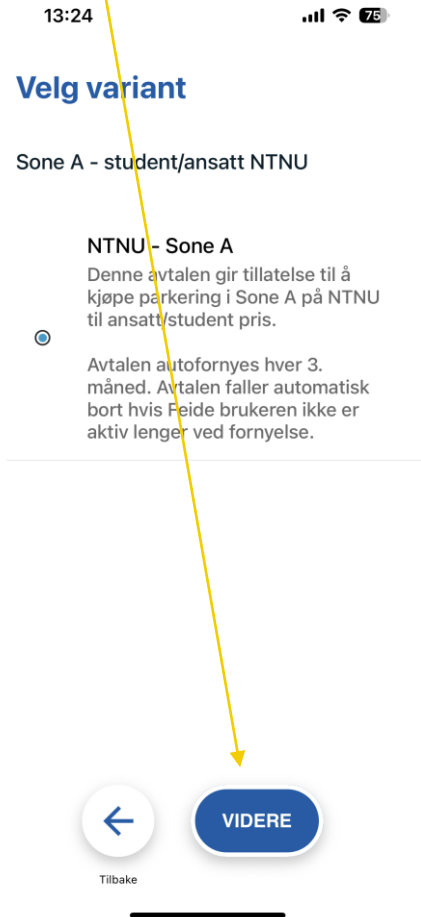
13:24

75

Velg variant

Sone A - student/ansatt NTNU

NTNU - Sone A

Denne avtalen gir tillatelse til å kjøpe parkering i Sone A på NTNU til ansatt/student pris.

Avtalen autofornyes hver 3. måned. Avtalen faller automatisk bort hvis Feide brukeren ikke er aktiv lenger ved fornyelse.

Tilbake

VIDERE